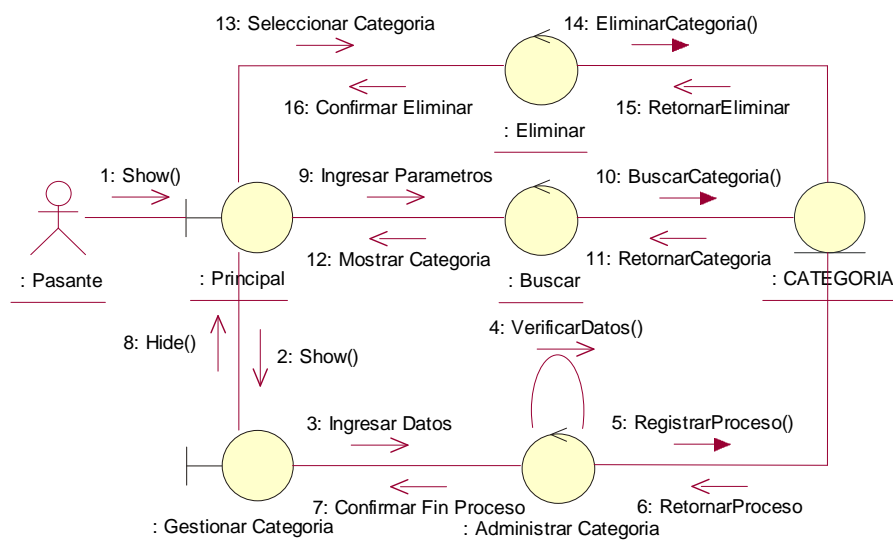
13: Seleccionar Categoria

14: EliminarCategoria()

16: Confirmar Eliminar

15: RetornarEliminar

: Eliminar

1: Show()

9: Ingresar Parametros

10: BuscarCategoria()

: Pasante

: Principal

12: Mostrar Categoria

: Buscar

11: RetornarCategoria

: CATEGORIA

4: VerificarDatos()

8: Hide()

2: Show()

3: Ingresar Datos

5: RegistrarProceso()

7: Confirmar Fin Proceso

6: RetornarProceso

: Gestionar Categoria

: Administrar Categoria